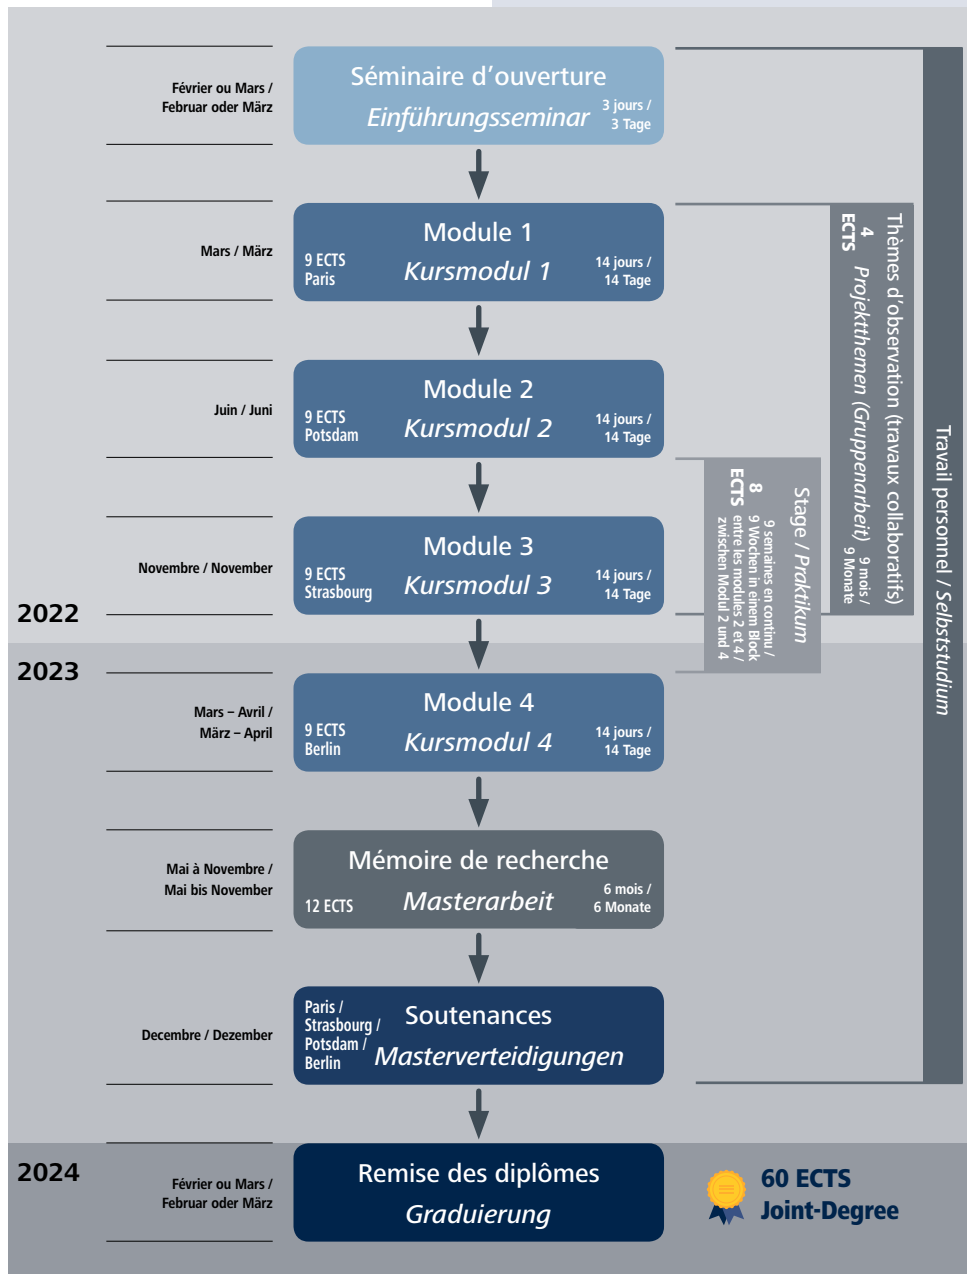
Février ou Mars / Februar oder März

Séminaire d'ouverture
*Einführungsseminar*
3 jours / 3 Tage

Mars / März

Module 1
*Kursmodul 1*
9 ECTS Paris
14 jours / 14 Tage

Juin / Juni

Module 2
*Kursmodul 2*
9 ECTS Potsdam
14 jours / 14 Tage

Novembre / November

Module 3
*Kursmodul 3*
9 ECTS Strasbourg
14 jours / 14 Tage

2022

2023

Mars – Avril / März – April

Module 4
*Kursmodul 4*
9 ECTS Berlin
14 jours / 14 Tage

Mai à Novembre / Mai bis November

Mémoire de recherche
*Masterarbeit*
12 ECTS
6 mois / 6 Monate

Decembre / Dezember

Paris / Strasbourg / Potsdam / Berlin
Soutenances
*Masterverteidigungen*

2024

Février ou Mars / Februar oder März

Remise des diplômes
*Graduierung*

60 ECTS Joint-Degree

Thèmes d'observation (travaux collaboratifs) / *Projektthemen (Gruppenarbeit)*
4 ECTS
9 mois / 9 Monate

Stage / *Praktikum*
8 ECTS
9 semaines en continu / 9 Wochen in einem Block
entre les modules 2 et 4 / zwischen Modul 2 und 4

Travail personnel / *Selbststudium*